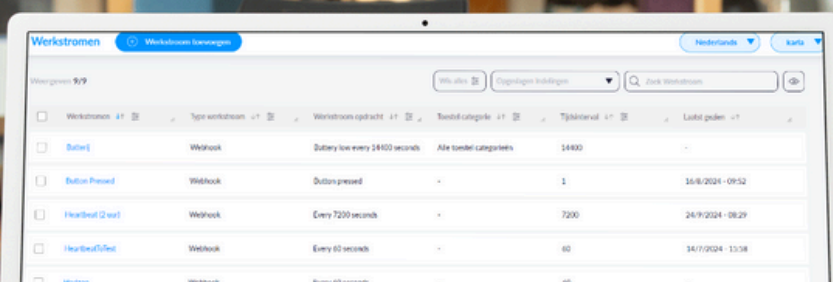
Werkstromen

Werkstroom toevoegen

Nederlands

karla

Weergeven 9/9

Wis alles

Opgeslagen indelingen

Zoek Werkstroom

| Werkstromen | Type werkstroom | Werkstroom opdracht | Toestel categorie | Tijdsinterval | Laatst gezien |
|---|---|---|---|---|---|
| Batterij | Webhook | Battery low every 14400 seconds | Alle toestel categorieën | 14400 | - |
| Button Pressed | Webhook | Button pressed | - | 1 | 16/8/2024 - 09:52 |
| Heartbeat (2 uur) | Webhook | Every 7200 seconds | - | 7200 | 24/9/2024 - 08:29 |
| HeartbeatToTest | Webhook | Every 60 seconds | - | 60 | 14/7/2024 - 13:58 |
| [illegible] | Webhook | Every 60 seconds | - | 60 | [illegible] |